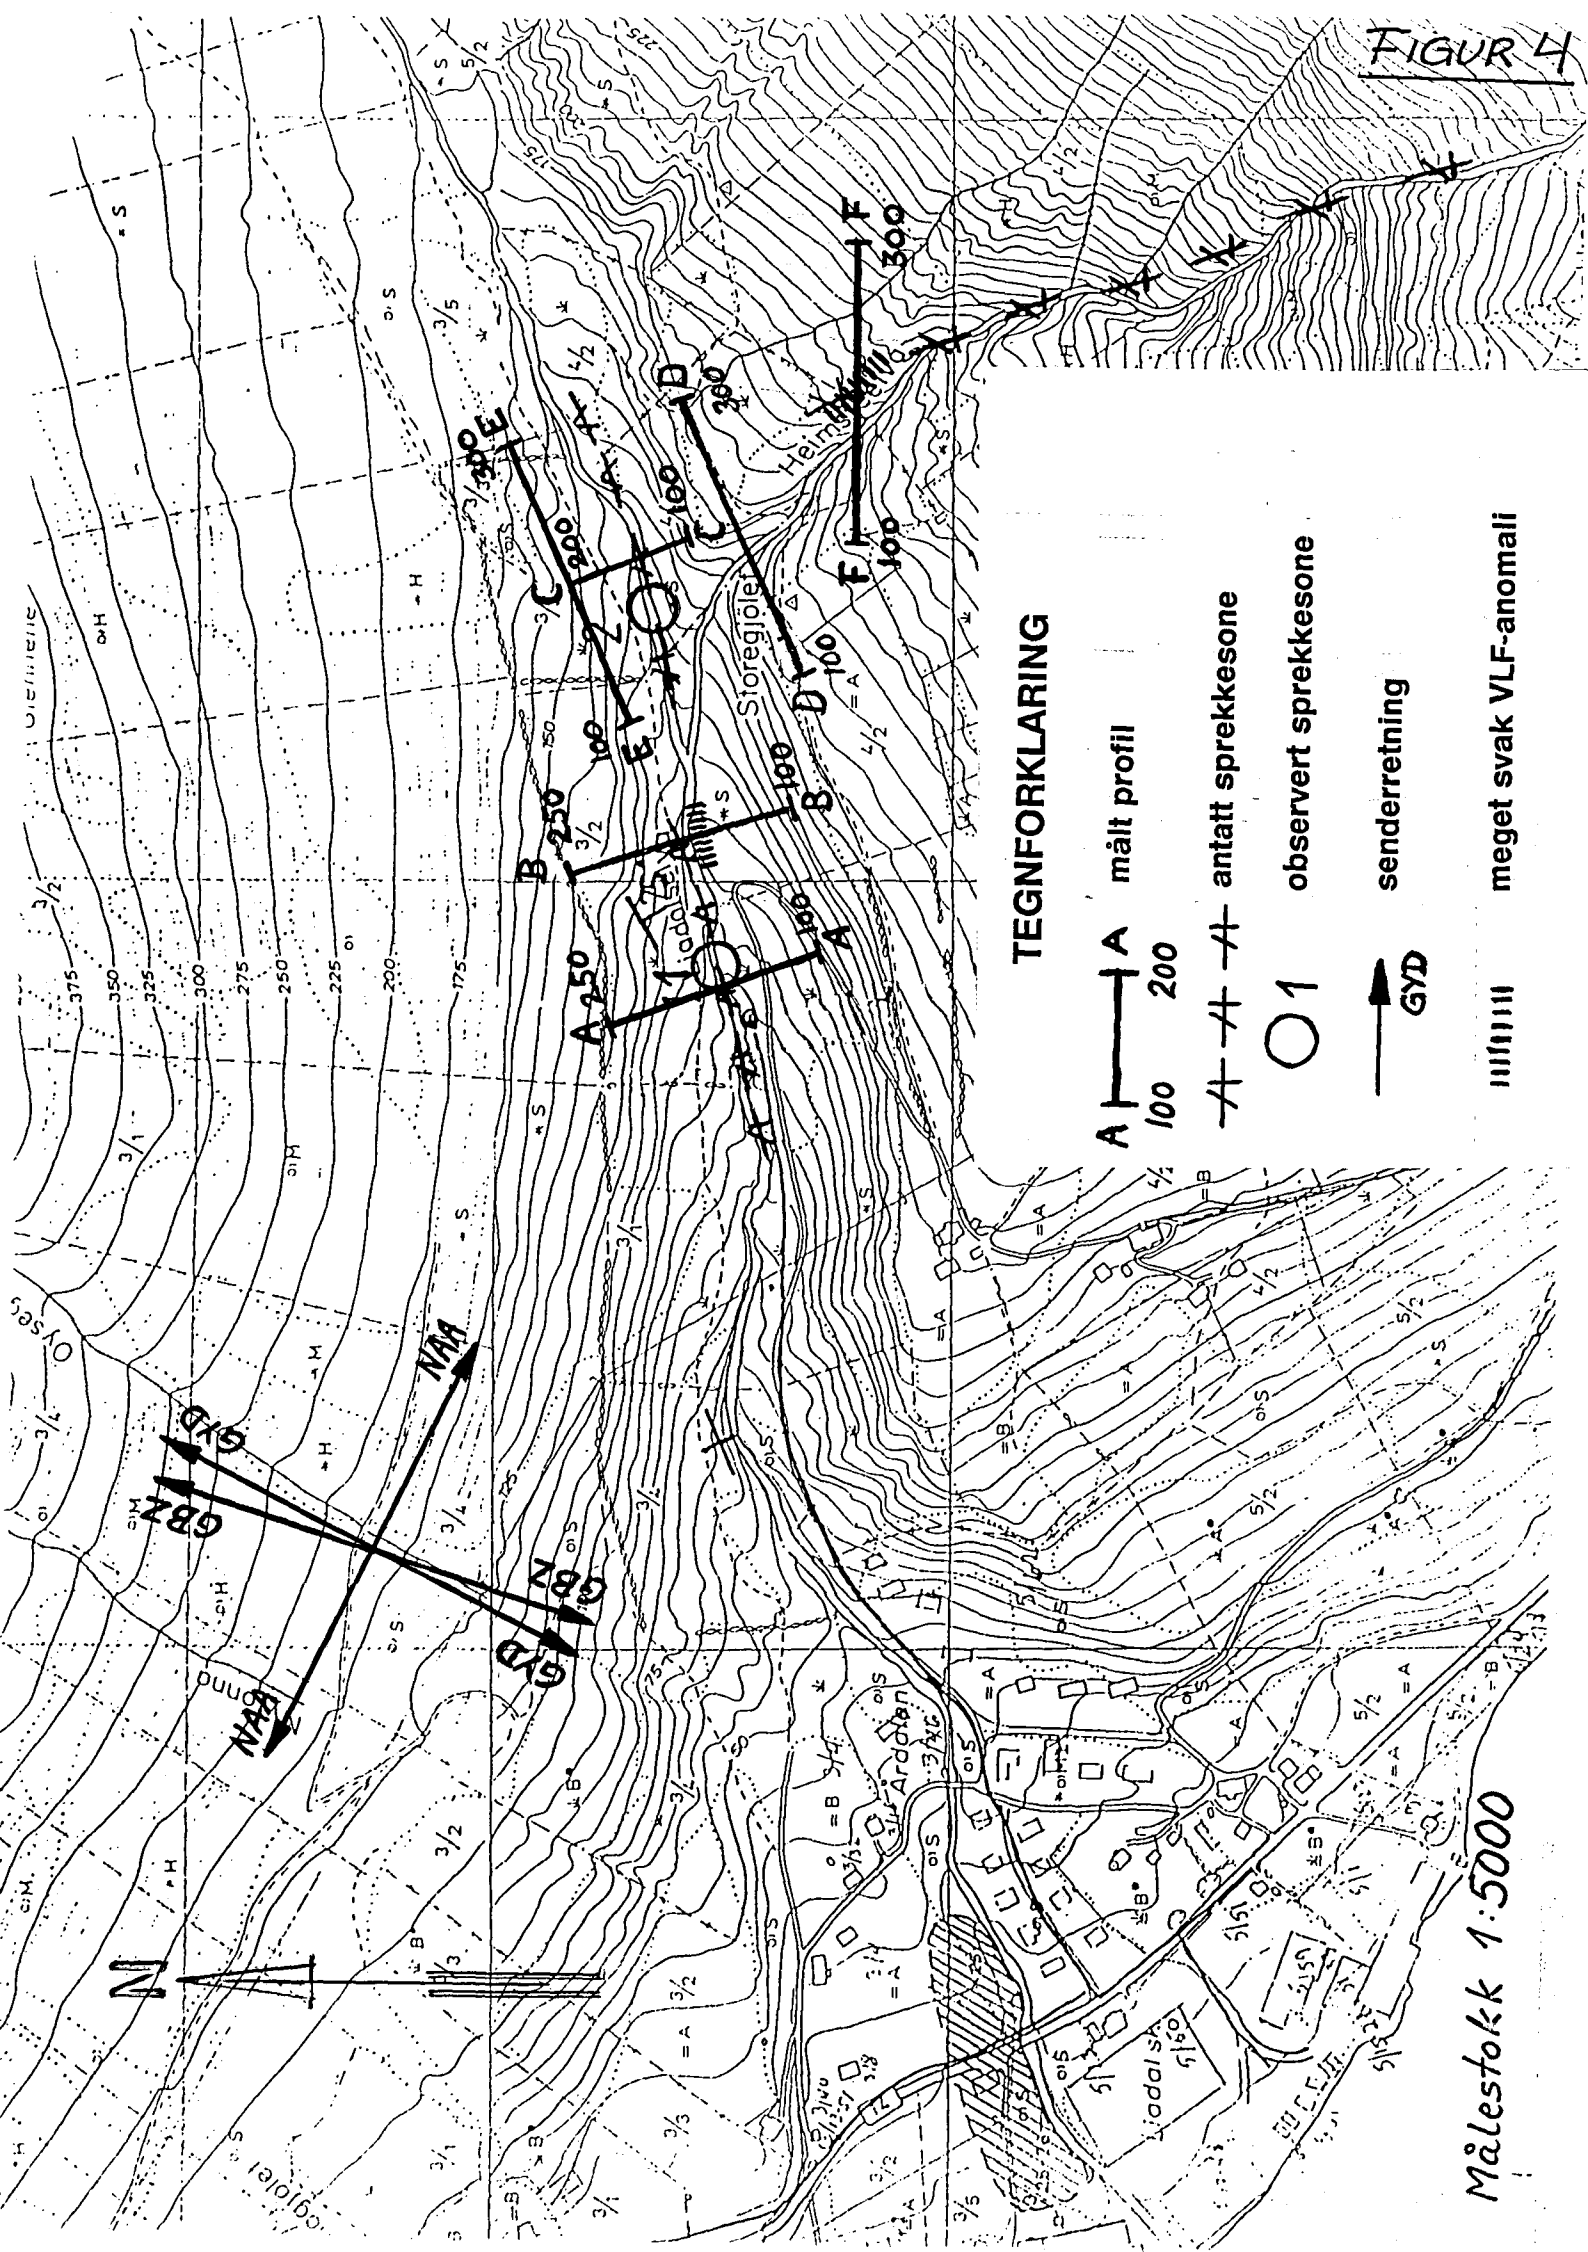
FIGUR 4

TEGNFORKLARING

A 100 200 A målt profil

antatt sprekkesone

1 observert sprekkesone

GYD senderretning

meget svak VLF-anomali

A 50 100 A

B 250 100 B

C 200 100 C

D 100 300 D

E 100 300 E

F 100 300 F

GYD

GBN

NAA

NAA

GBN

GYD

Storegjøler

Heimste

Årdalen

Målestokk 1:5000

N